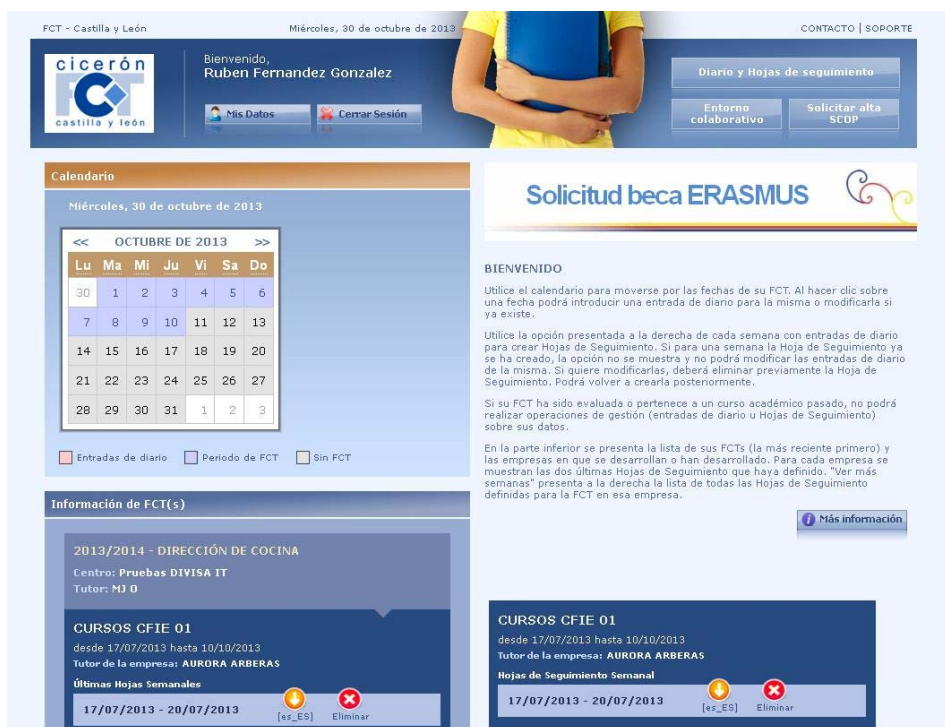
FCT - Castilla y León

Miércoles, 30 de octubre de 2013

CONTACTO | SOPORTE

cicerón
FCT
castilla y león

Bienvenido,
Ruben Fernandez Gonzalez

Mis Datos

Cerrar Sesión

Diario y Hojas de seguimiento

Entorno colaborativo

Solicitar alta SCOP

Calendario

Miércoles, 30 de octubre de 2013

| << | OCTUBRE DE 2013 | | | | | >> |
|---|---|---|---|---|---|---|
| Lu | Ma | Mi | Ju | Vi | Sa | Do |
| 30 | 1 | 2 | 3 | 4 | 5 | 6 |
| 7 | 8 | 9 | 10 | 11 | 12 | 13 |
| 14 | 15 | 16 | 17 | 18 | 19 | 20 |
| 21 | 22 | 23 | 24 | 25 | 26 | 27 |
| 28 | 29 | 30 | 31 | 1 | 2 | 3 |

Entradas de diario
Periodo de FCT
Sin FCT

Información de FCT(s)

2013/2014 - DIRECCIÓN DE COCINA
Centro: Pruebas DIVISA IT
Tutor: MJ O

CURSOS CFIE 01
desde 17/07/2013 hasta 10/10/2013
Tutor de la empresa: AURORA ARBERAS
Últimas Hojas Semanales
17/07/2013 - 20/07/2013
[es_ES]
Eliminar

Solicitud beca ERASMUS

BIENVENIDO

Utilice el calendario para moverse por las fechas de su FCT. Al hacer clic sobre una fecha podrá introducir una entrada de diario para la misma o modificarla si ya existe.

Utilice la opción presentada a la derecha de cada semana con entradas de diario para crear Hojas de Seguimiento. Si para una semana la Hoja de Seguimiento ya se ha creado, la opción no se muestra y no podrá modificar las entradas de diario de la misma. Si quiere modificarlas, deberá eliminar previamente la Hoja de Seguimiento. Podrá volver a crearla posteriormente.

Si su FCT ha sido evaluada o pertenece a un curso académico pasado, no podrá realizar operaciones de gestión (entradas de diario u Hojas de Seguimiento) sobre sus datos.

En la parte inferior se presenta la lista de sus FCTs (la más reciente primero) y las empresas en que se desarrollan o han desarrollado. Para cada empresa se muestran las dos últimas Hojas de Seguimiento que haya definido. "Ver más semanas" presenta a la derecha la lista de todas las Hojas de Seguimiento definidas para la FCT en esa empresa.

Más información

CURSOS CFIE 01
desde 17/07/2013 hasta 10/10/2013
Tutor de la empresa: AURORA ARBERAS
Hojas de Seguimiento Semanal
17/07/2013 - 20/07/2013
[es_ES]
Eliminar